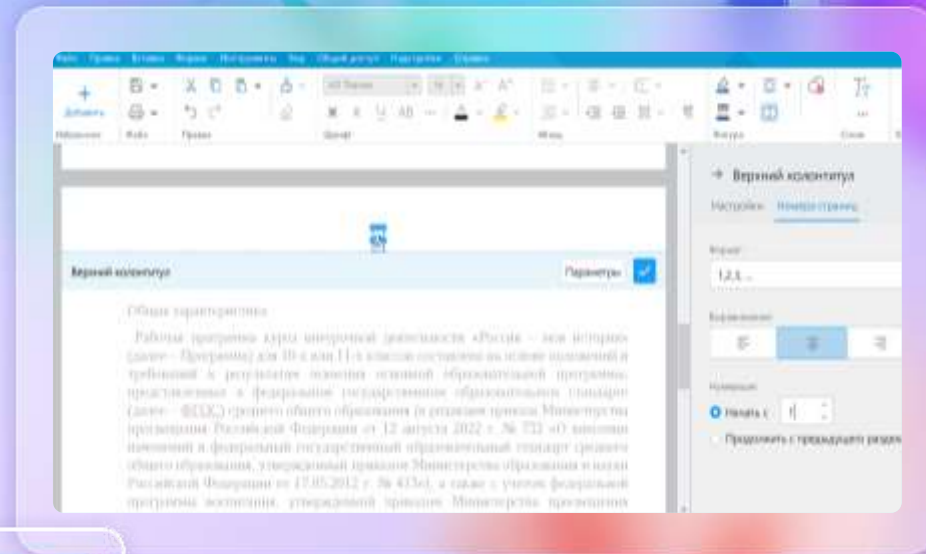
Добавить

Верхний колонтитул

Параметры

Общая характеристика

Рабочая программа курса внеурочной деятельности «Россия – моя история» (далее – Программа) для 10-х или 11-х классов составлена на основе положений и требований к результатам освоения основной образовательной программы, представленных в федеральном государственном образовательном стандарте (далее – ФГОС) среднего общего образования (в редакции приказа Министерства просвещения Российской Федерации от 12 августа 2022 г. № 732 «О внесении изменений в федеральный государственный образовательный стандарт среднего общего образования, утвержденный приказом Министерства образования и науки Российской Федерации от 17.05.2012 г. № 413»), а также с учетом федеральной программы воспитания, утвержденной приказом Министерства просвещения

Верхний колонтитул

Настройки

Номера страниц

Формат

1,2,3, ...

Выравнивание

Нумерация

Начать с 1

Продолжить с предыдущего раздела